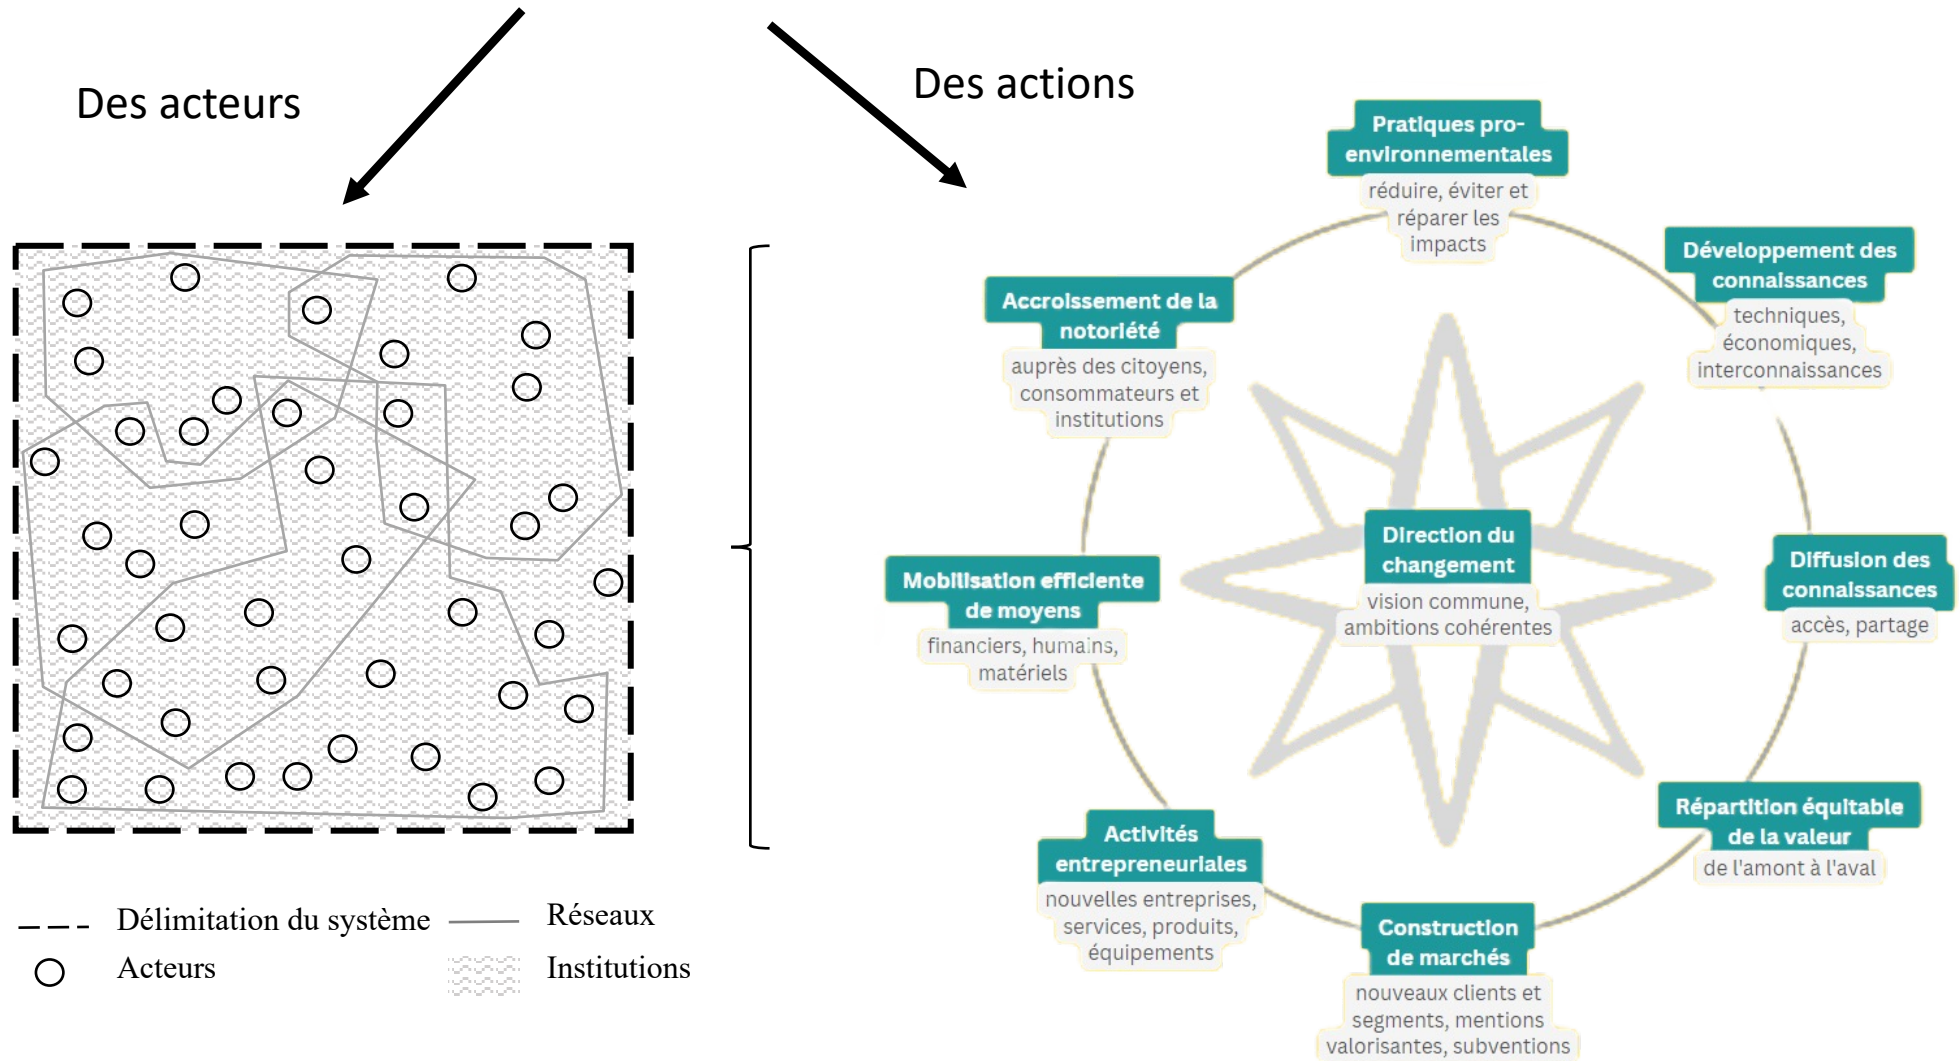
Des acteurs

Des actions

Délimitation du système

Réseaux

Acteurs

Institutions

Pratiques pro-environnementales
réduire, éviter et réparer les impacts

Développement des connaissances
techniques, économiques, interconnaissances

Accroissement de la notoriété
auprès des citoyens, consommateurs et institutions

Direction du changement
vision commune, ambitions cohérentes

Diffusion des connaissances
accès, partage

Mobilisation efficiente de moyens
financiers, humains, matériels

Répartition équitable de la valeur
de l'amont à l'aval

Activités entrepreneuriales
nouvelles entreprises, services, produits, équipements

Construction de marchés
nouveaux clients et segments, mentions valorisantes, subventions